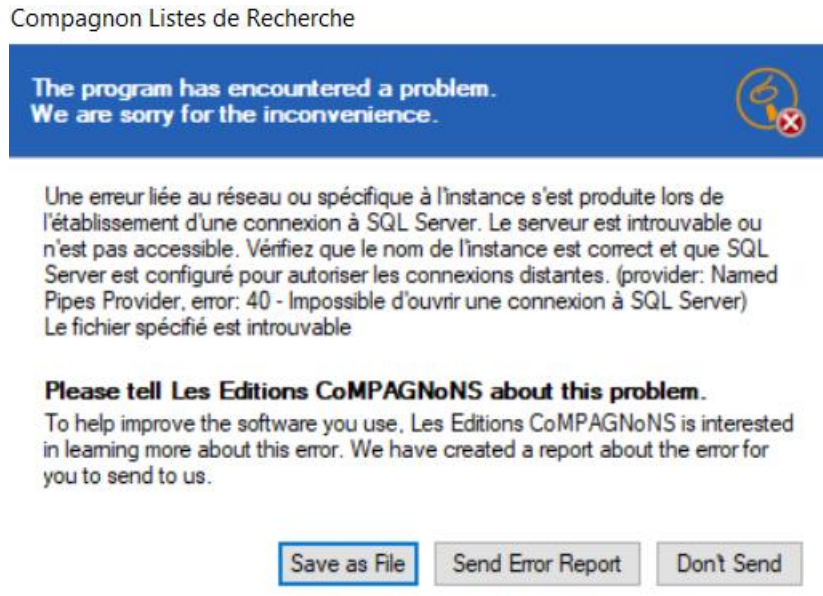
Compagnon Listes de Recherche

The program has encountered a problem.
We are sorry for the inconvenience.

Une erreur liée au réseau ou spécifique à l'instance s'est produite lors de l'établissement d'une connexion à SQL Server. Le serveur est introuvable ou n'est pas accessible. Vérifiez que le nom de l'instance est correct et que SQL Server est configuré pour autoriser les connexions distantes. (provider: Named Pipes Provider, error: 40 - Impossible d'ouvrir une connexion à SQL Server)
Le fichier spécifié est introuvable

Please tell Les Editions CoMPAGNoNS about this problem.
To help improve the software you use, Les Editions CoMPAGNoNS is interested in learning more about this error. We have created a report about the error for you to send to us.

Save as File
Send Error Report
Don't Send